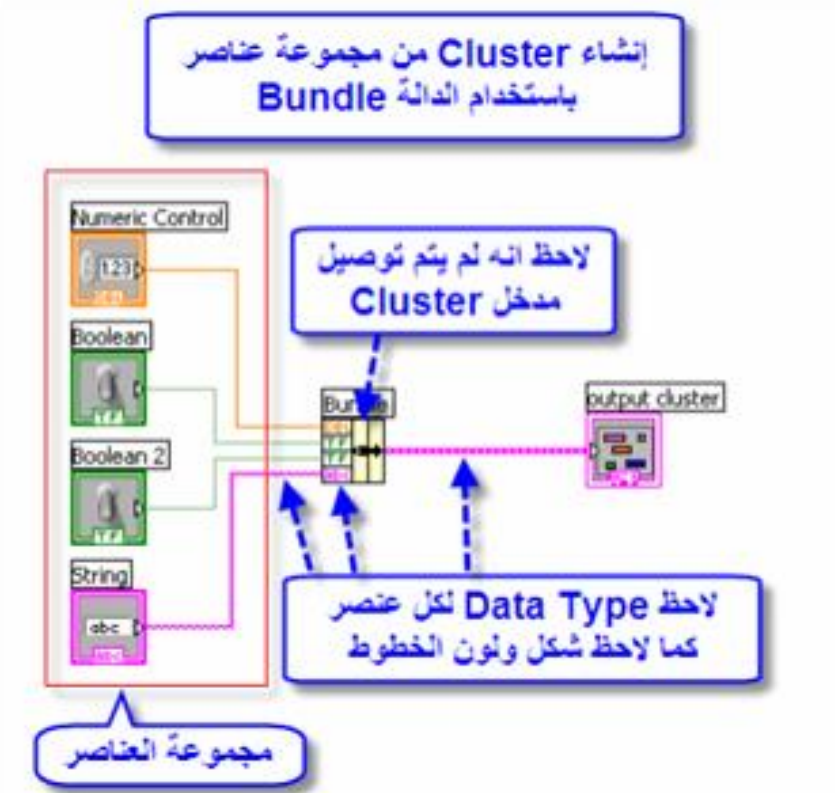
إنشاء Cluster من مجموعة عناصر باستخدام الدالة Bundle

Numeric Control
123
Boolean
TF
Boolean 2
TF
String
abc

لاحظ انه لم يتم توصيل مدخل Cluster

Bundle

output cluster

لاحظ Data Type لكل عنصر كما لاحظ شكل ولون الخطوط

مجموعة العناصر